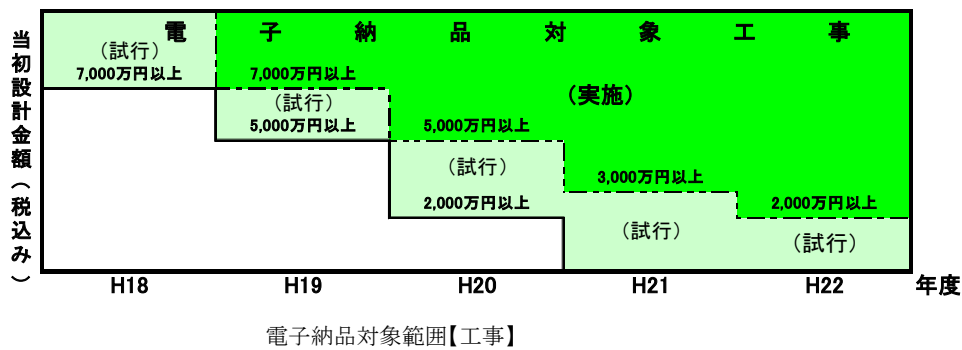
当初設計金額（税込み）

電　子　納　品　対　象　工　事

（試行）
7,000万円以上

7,000万円以上

（試行）
5,000万円以上

（実施）

5,000万円以上

（試行）
2,000万円以上

3,000万円以上

（試行）

2,000万円以上

（試行）

H18　H19　H20　H21　H22　年度

電子納品対象範囲【工事】